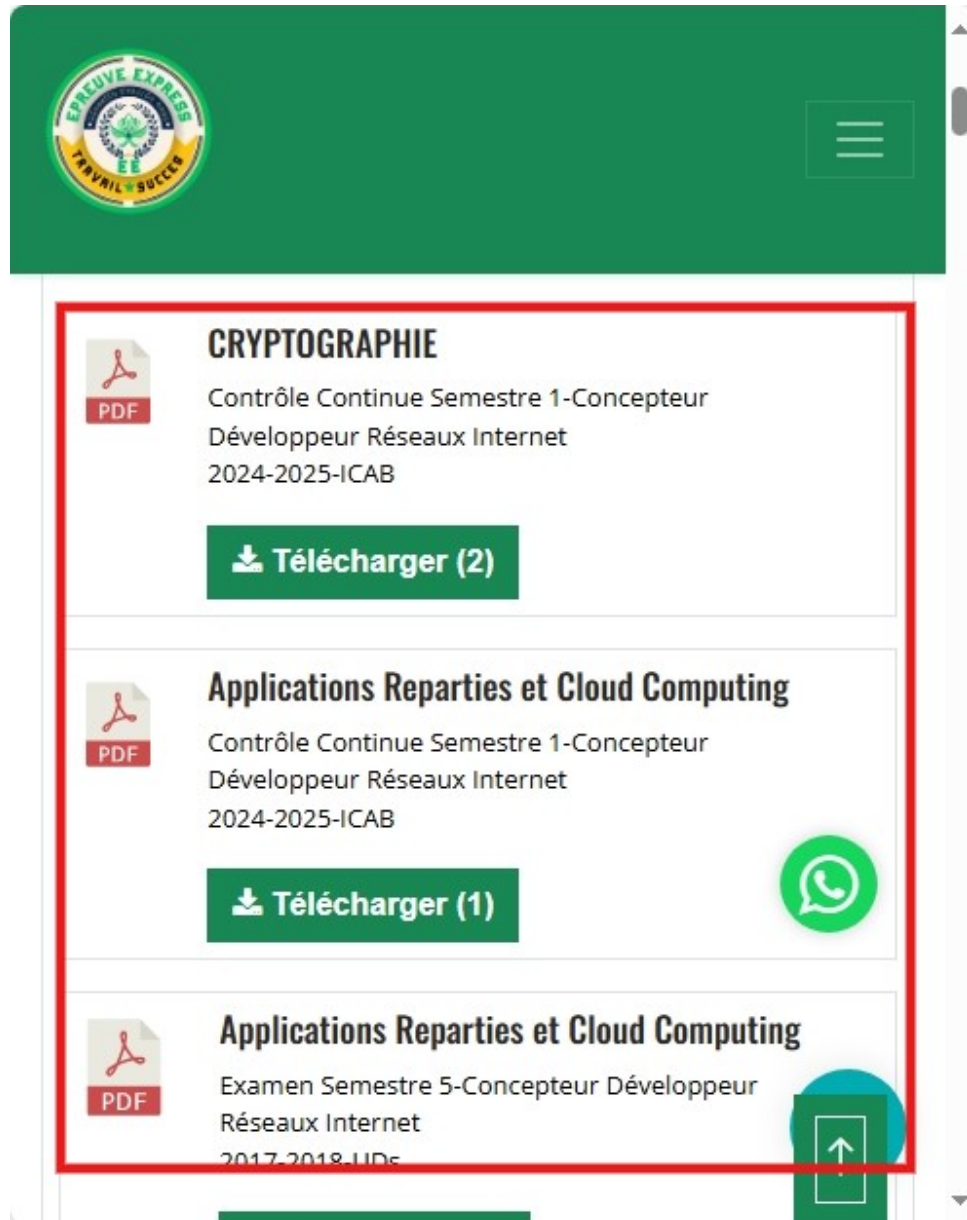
EPREUVE EXPRESS
EE
TRAVAIL SUCCES

PDF
CRYPTOGRAPHIE
Contrôle Continue Semestre 1-Concepteur Développeur Réseaux Internet
2024-2025-ICAB

Télécharger (2)

PDF
Applications Reparties et Cloud Computing
Contrôle Continue Semestre 1-Concepteur Développeur Réseaux Internet
2024-2025-ICAB

Télécharger (1)

PDF
Applications Reparties et Cloud Computing
Examen Semestre 5-Concepteur Développeur Réseaux Internet
2017-2018-UDs